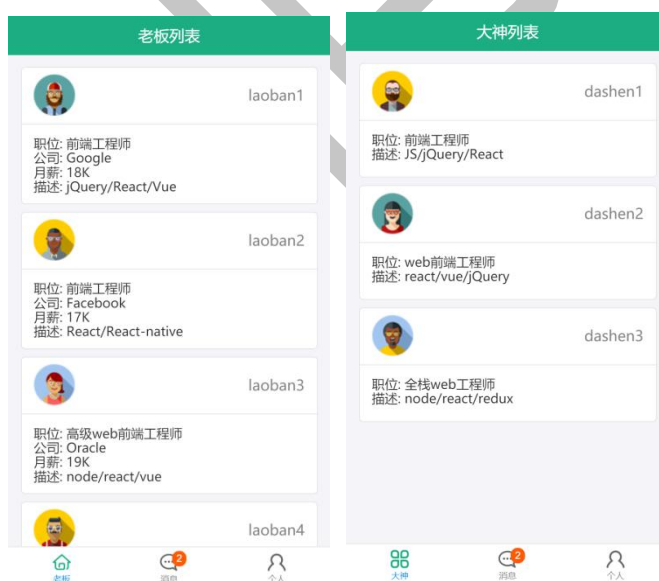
老板列表

laoban1

职位: 前端工程师
公司: Google
月薪: 18K
描述: jQuery/React/Vue

laoban2

职位: 前端工程师
公司: Facebook
月薪: 17K
描述: React/React-native

laoban3

职位: 高级web前端工程师
公司: Oracle
月薪: 19K
描述: node/react/vue

laoban4

老板　2 消息　个人

大神列表

dashen1

职位: 前端工程师
描述: JS/jQuery/React

dashen2

职位: web前端工程师
描述: react/vue/jQuery

dashen3

职位: 全栈web工程师
描述: node/react/redux

大神　2 消息　个人